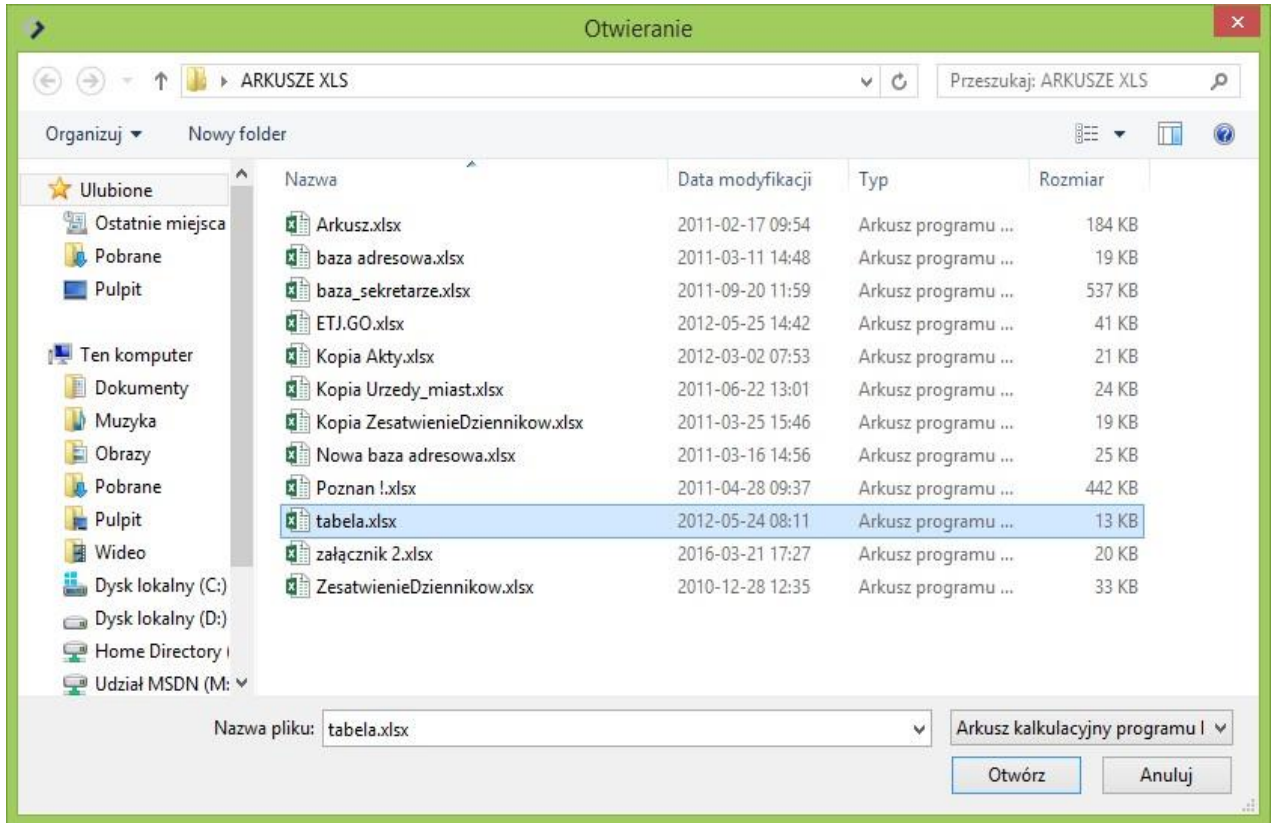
Otwieranie

ARKUSZE XLS

Przeszukaj: ARKUSZE XLS

Organizuj ▾ Nowy folder

Ulubione
Ostatnie miejsca
Pobrane
Pulpit

Ten komputer
Dokumenty
Muzyka
Obrazy
Pobrane
Pulpit
Wideo
Dysk lokalny (C:)
Dysk lokalny (D:)
Home Directory (
Udział MSDN (M:

| Nazwa | Data modyfikacji | Typ | Rozmiar |
|---|---|---|---|
| Arkusz.xlsx | 2011-02-17 09:54 | Arkusz programu ... | 184 KB |
| baza adresowa.xlsx | 2011-03-11 14:48 | Arkusz programu ... | 19 KB |
| baza_sekretarze.xlsx | 2011-09-20 11:59 | Arkusz programu ... | 537 KB |
| ETJ.GO.xlsx | 2012-05-25 14:42 | Arkusz programu ... | 41 KB |
| Kopia Akty.xlsx | 2012-03-02 07:53 | Arkusz programu ... | 21 KB |
| Kopia Urzedy_miast.xlsx | 2011-06-22 13:01 | Arkusz programu ... | 24 KB |
| Kopia ZesatwienieDziennikow.xlsx | 2011-03-25 15:46 | Arkusz programu ... | 19 KB |
| Nowa baza adresowa.xlsx | 2011-03-16 14:56 | Arkusz programu ... | 25 KB |
| Poznan !.xlsx | 2011-04-28 09:37 | Arkusz programu ... | 442 KB |
| tabela.xlsx | 2012-05-24 08:11 | Arkusz programu ... | 13 KB |
| załącznik 2.xlsx | 2016-03-21 17:27 | Arkusz programu ... | 20 KB |
| ZesatwienieDziennikow.xlsx | 2010-12-28 12:35 | Arkusz programu ... | 33 KB |

Nazwa pliku: tabela.xlsx
Arkusz kalkulacyjny programu I
Otwórz
Anuluj